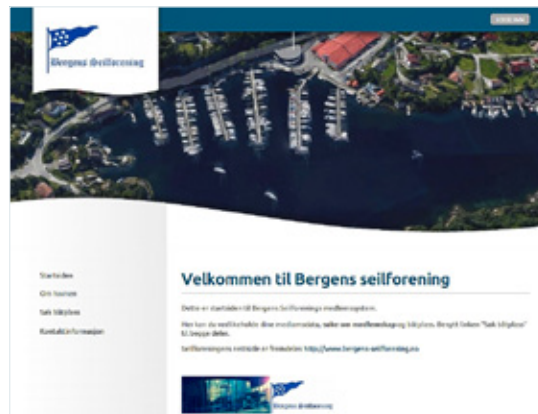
Bergens Seilforening

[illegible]

Startsiden
Om tjenesten
Søk båtplass
Kontaktinformasjon

Velkommen til Bergens seilforening

Dette er startsiden til Bergens Seilforenings medlemssystem.

Her kan du vedlikeholde dine medlemsdata, søke om medlemskap og båtplass. Benytt linken "Søk båtplass" til venstre dette.

Seilforeningens nettside er fremdeles: http://www.bergens-seilforening.no

Bergens Seilforening